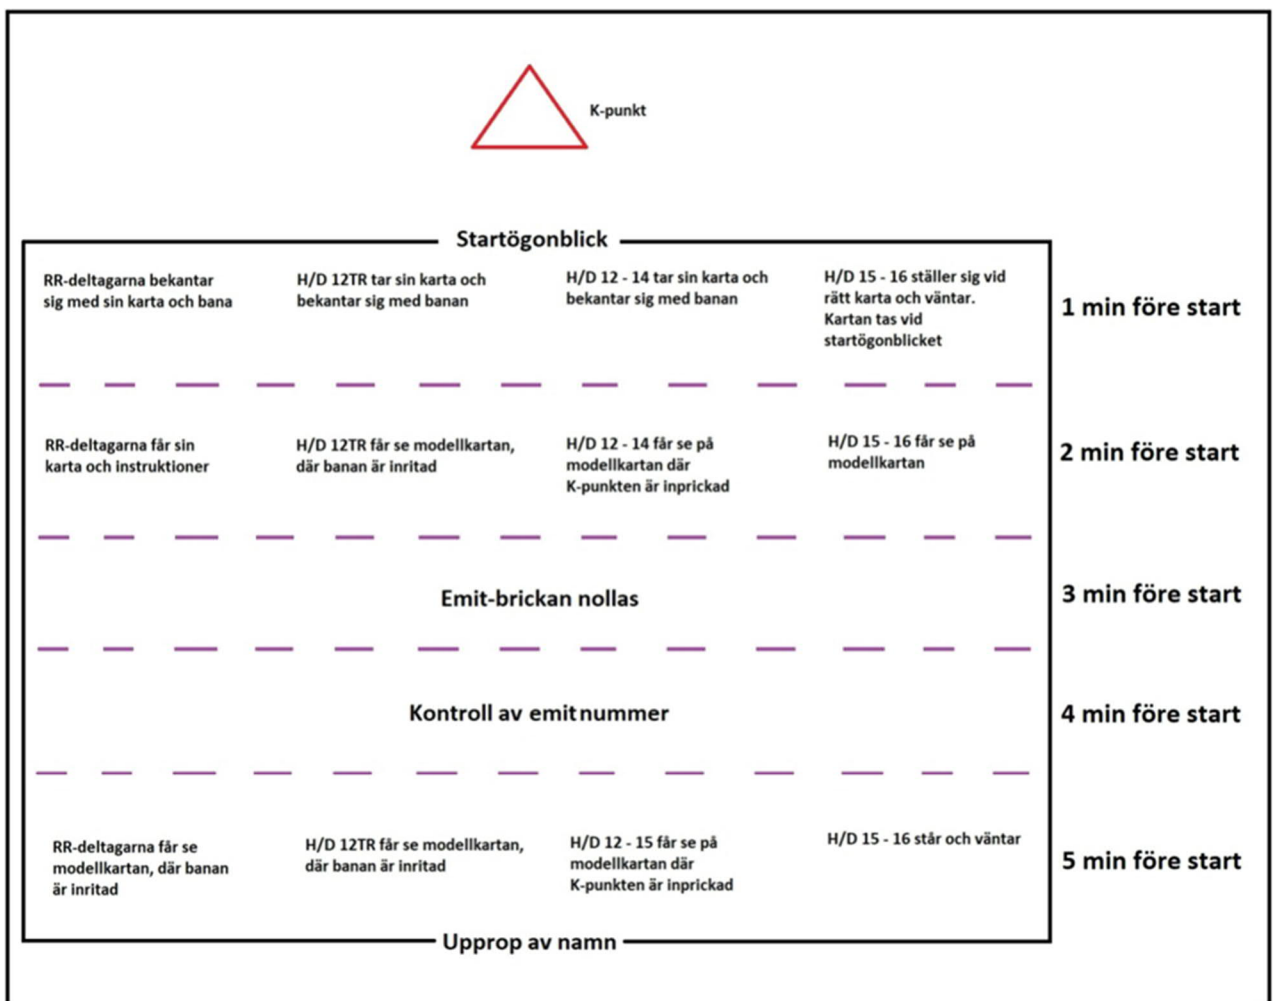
K-punkt

Startögonblick

RR-deltagarna bekantar sig med sin karta och bana

H/D 12TR tar sin karta och bekantar sig med banan

H/D 12 - 14 tar sin karta och bekantar sig med banan

H/D 15 - 16 ställer sig vid rätt karta och väntar. Kartan tas vid startögonblicket

1 min före start

RR-deltagarna får sin karta och instruktioner

H/D 12TR får se modellkartan, där banan är inritad

H/D 12 - 14 får se på modellkartan där K-punkten är inprickad

H/D 15 - 16 får se på modellkartan

2 min före start

Emit-brickan nollas

3 min före start

Kontroll av emitnummer

4 min före start

RR-deltagarna får se modellkartan, där banan är inritad

H/D 12TR får se modellkartan, där banan är inritad

H/D 12 - 15 får se på modellkartan där K-punkten är inprickad

H/D 15 - 16 står och väntar

5 min före start

Upprop av namn